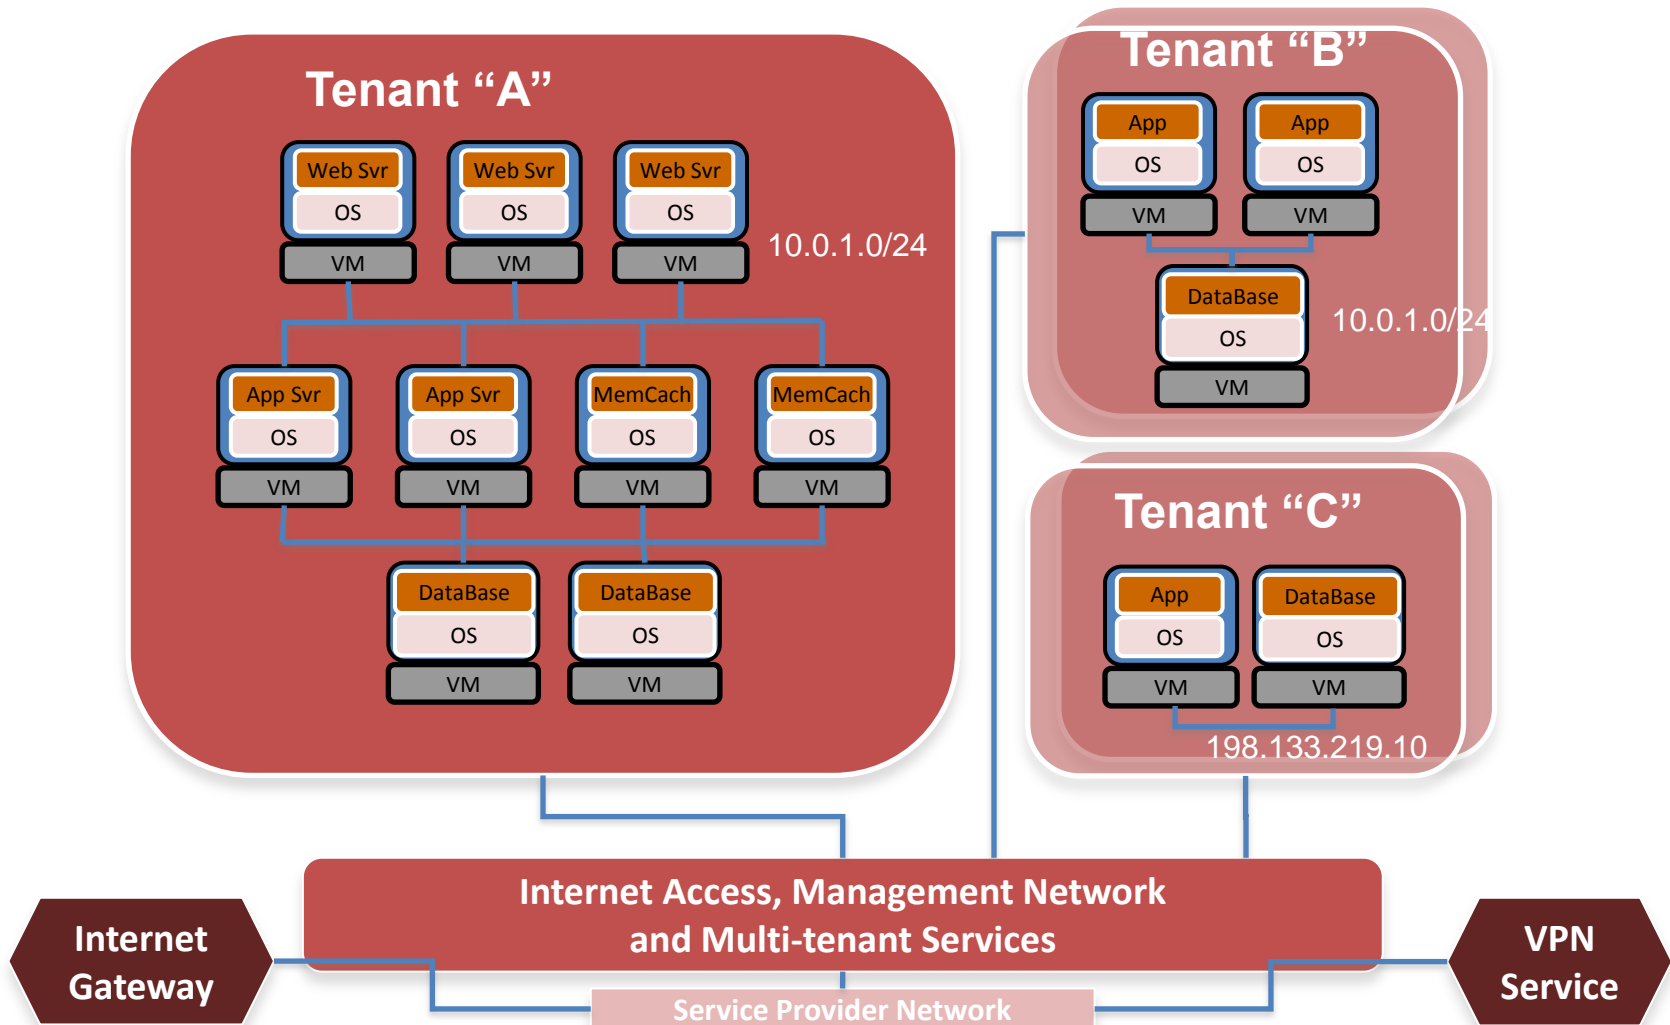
Tenant “A”

Web Svr
OS
VM

Web Svr
OS
VM

Web Svr
OS
VM

10.0.1.0/24

App Svr
OS
VM

App Svr
OS
VM

MemCach
OS
VM

MemCach
OS
VM

DataBase
OS
VM

DataBase
OS
VM

Tenant “B”

App
OS
VM

App
OS
VM

DataBase
OS
VM

10.0.1.0/24

Tenant “C”

App
OS
VM

DataBase
OS
VM

198.133.219.10

Internet Access, Management Network and Multi-tenant Services

Internet Gateway

VPN Service

Service Provider Network